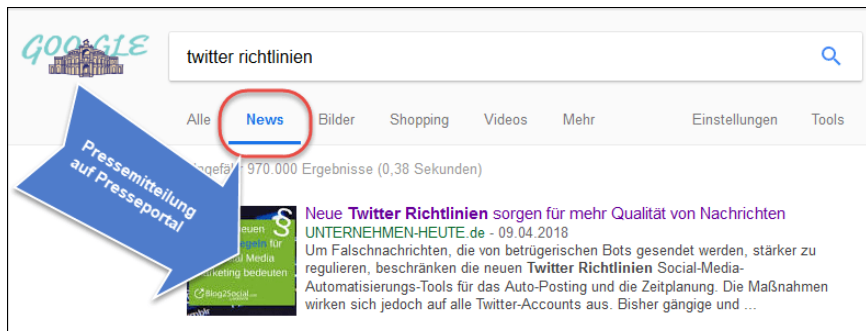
GOOGLE

twitter richtlinien

Alle News Bilder Shopping Videos Mehr Einstellungen Tools

Pressemitteilung auf Presseportal

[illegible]ngefähr 970.000 Ergebnisse (0,38 Sekunden)

Neue Twitter Richtlinien sorgen für mehr Qualität von Nachrichten
UNTERNEHMEN-HEUTE.de - 09.04.2018
Um Falschnachrichten, die von betrügerischen Bots gesendet werden, stärker zu regulieren, beschränken die neuen Twitter Richtlinien Social-Media-Automatisierungs-Tools für das Auto-Posting und die Zeitplanung. Die Maßnahmen wirken sich jedoch auf alle Twitter-Accounts aus. Bisher gängige und ...

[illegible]euen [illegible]egeln für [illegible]al Media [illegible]arketing bedeuten
Blog2Social